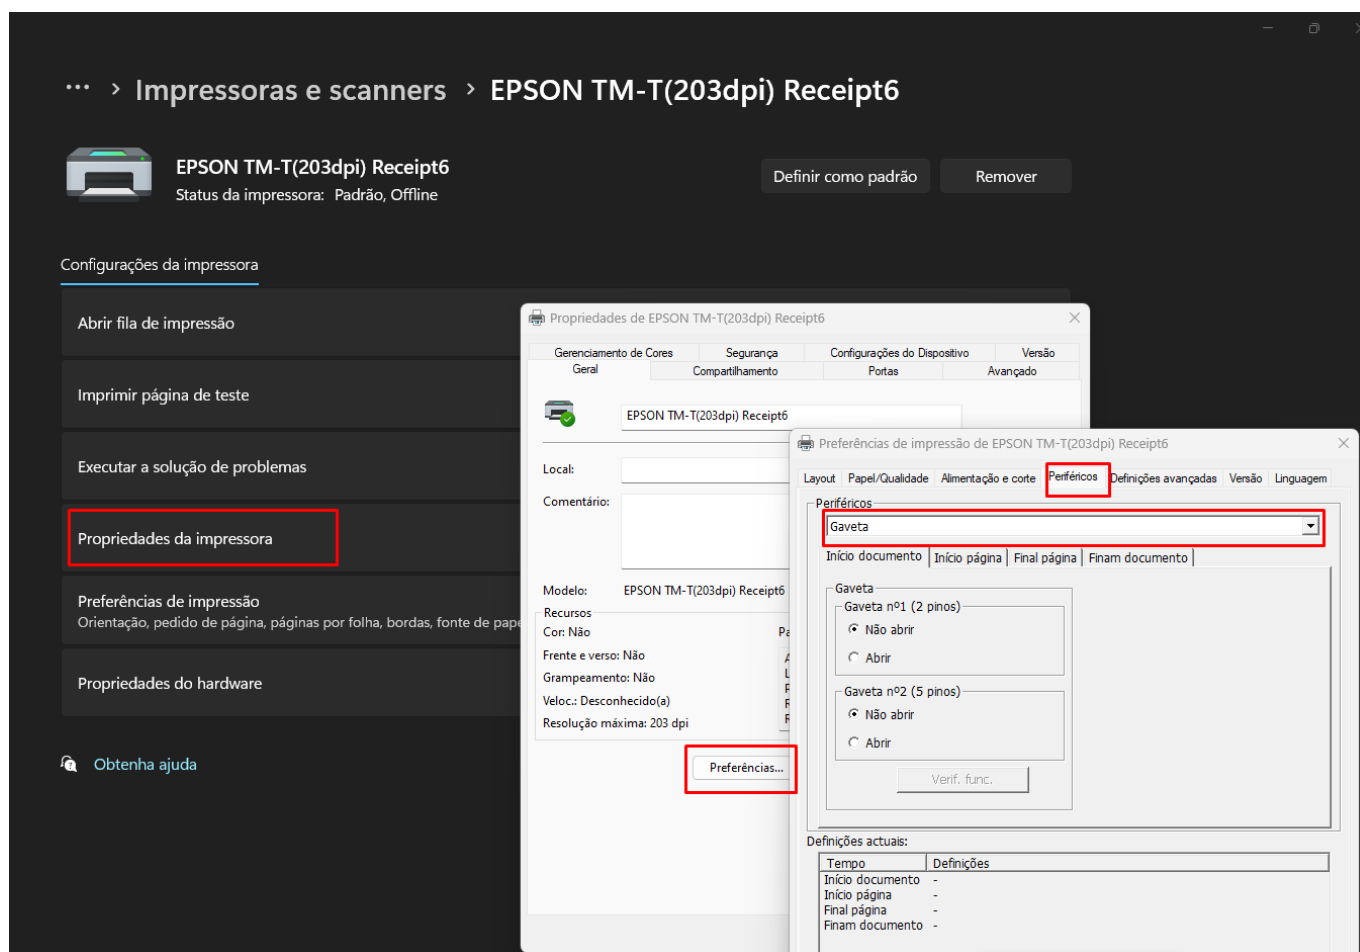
··· > Impressoras e scanners > EPSON TM-T(203dpi) Receipt6

EPSON TM-T(203dpi) Receipt6
Status da impressora: Padrão, Offline

Definir como padrão
Remover

Configurações da impressora

Abrir fila de impressão

Imprimir página de teste

Executar a solução de problemas

Propriedades da impressora

Preferências de impressão
Orientação, pedido de página, páginas por folha, bordas, fonte de pape

Propriedades do hardware

Obtenha ajuda

Propriedades de EPSON TM-T(203dpi) Receipt6

Gerenciamento de Cores | Segurança | Configurações do Dispositivo | Versão
Geral | Compartilhamento | Portas | Avançado

EPSON TM-T(203dpi) Receipt6

Local:

Comentário:

Modelo: EPSON TM-T(203dpi) Receipt6
Recursos
Cor: Não
Frente e verso: Não
Grampeamento: Não
Veloc.: Desconhecido(a)
Resolução máxima: 203 dpi

Pa
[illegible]

Preferências...

Preferências de impressão de EPSON TM-T(203dpi) Receipt6

Layout | Papel/Qualidade | Alimentação e corte | Periféricos | Definições avançadas | Versão | Linguagem

Periféricos
Gaveta

Início documento | Início página | Final página | Finam documento

Gaveta
Gaveta nº1 (2 pinos)
Não abrir
Abrir

Gaveta nº2 (5 pinos)
Não abrir
Abrir

Verif. func.

Definições actuais:

| Tempo | Definições |
|---|---|
| Início documento | - |
| Início página | - |
| Final página | - |
| Finam documento | - |